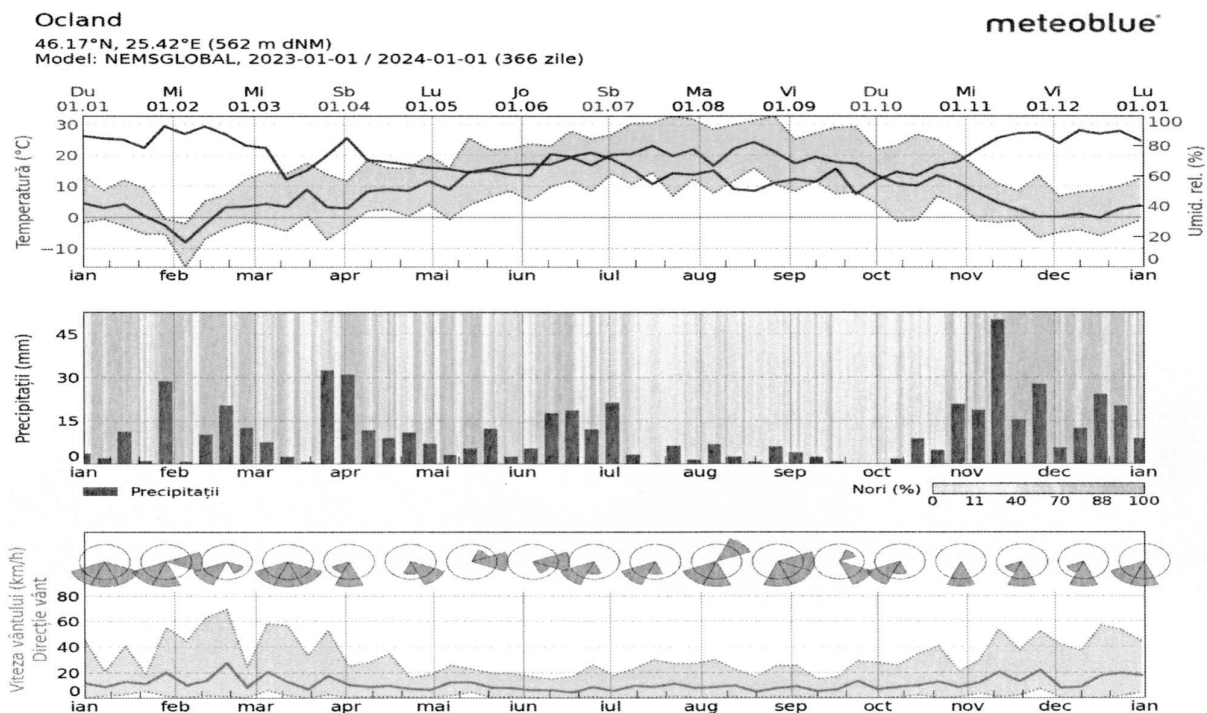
Ocland
46.17°N, 25.42°E (562 m dNM)
Model: NEMSGLOBAL, 2023-01-01 / 2024-01-01 (366 zile)

meteoblue

Du 01.01 | Mi 01.02 | Mi 01.03 | Sb 01.04 | Lu 01.05 | Jo 01.06 | Sb 01.07 | Ma 01.08 | Vi 01.09 | Du 01.10 | Mi 01.11 | Vi 01.12 | Lu 01.01

Temperatură (°C)
30
20
10
0
-10

Umid. rel. (%)
100
80
60
40
20
0

ian feb mar apr mai iun iul aug sep oct nov dec ian

Precipitații (mm)
45
30
15
0

ian feb mar apr mai iun iul aug sep oct nov dec ian

Precipitații

Nori (%) 0 11 40 70 88 100

Viteza vântului (km/h)
Direcție vânt
80
60
40
20
0

ian feb mar apr mai iun iul aug sep oct nov dec ian